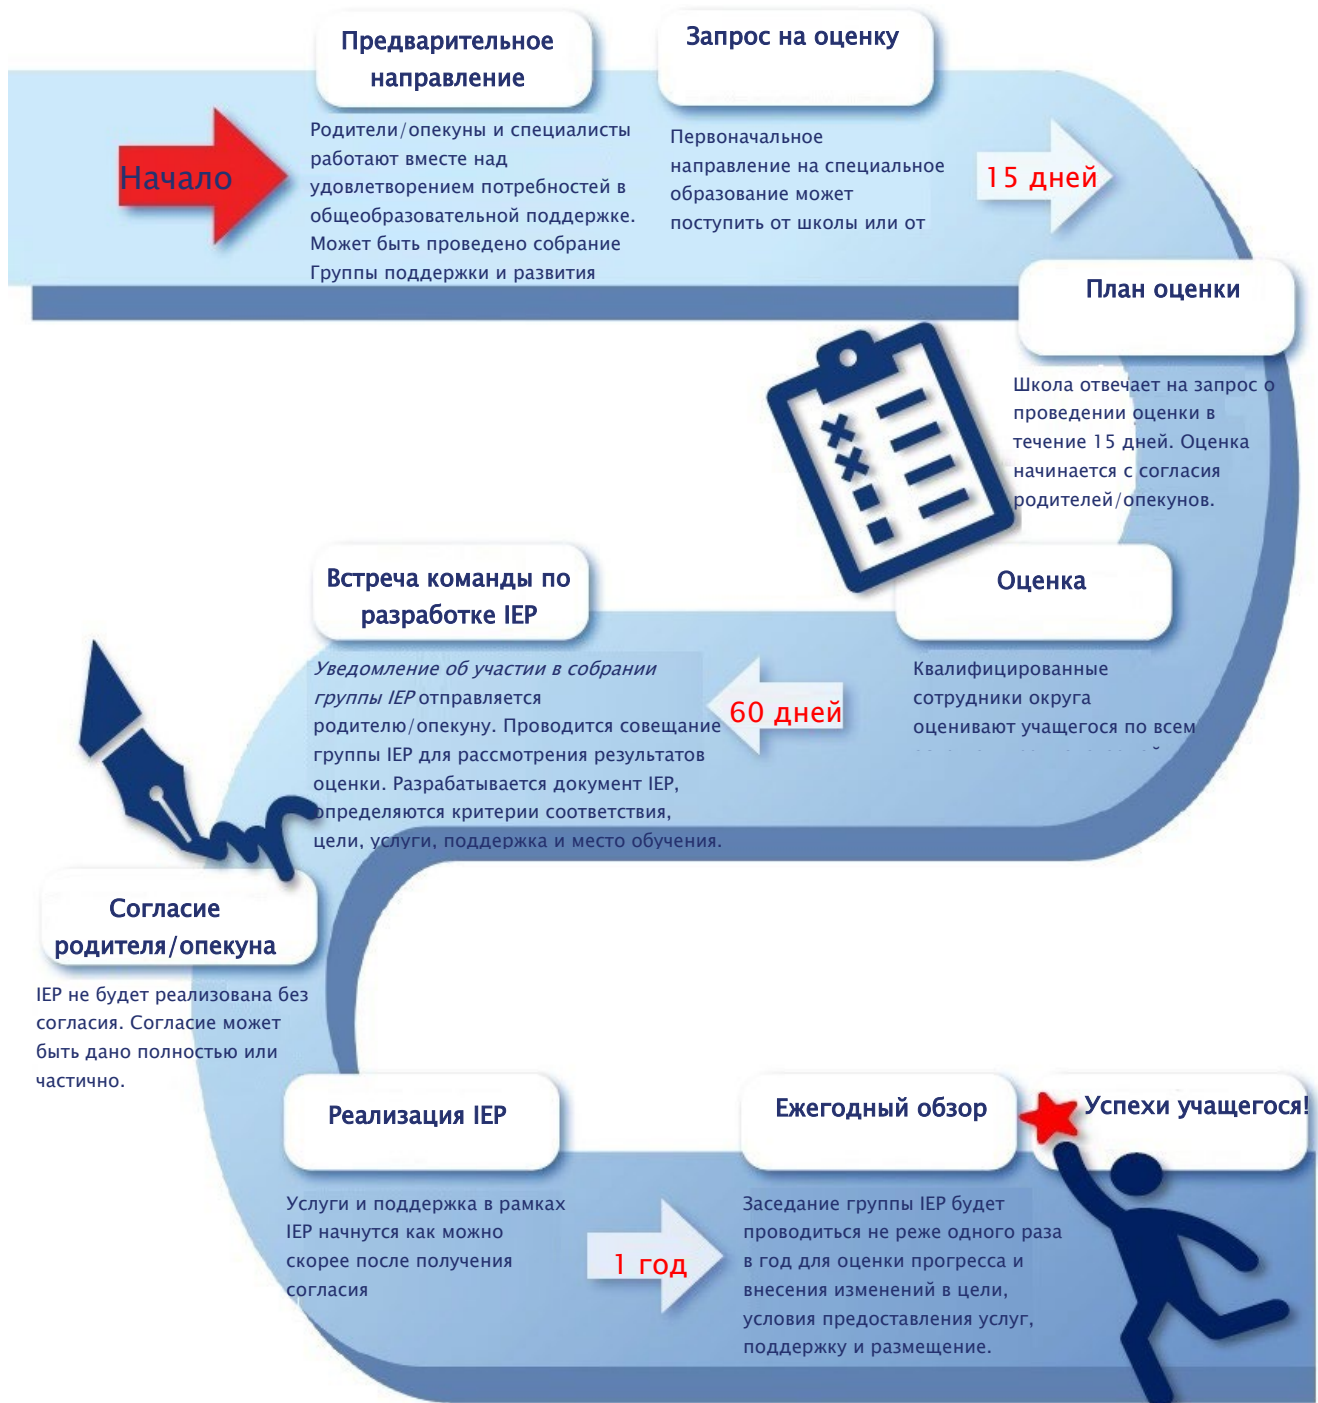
Начало

Предварительное направление

Родители/опекуны и специалисты работают вместе над удовлетворением потребностей в общеобразовательной поддержке. Может быть проведено собрание Группы поддержки и развития

Запрос на оценку

Первоначальное направление на специальное образование может поступить от школы или от

15 дней

План оценки

Школа отвечает на запрос о проведении оценки в течение 15 дней. Оценка начинается с согласия родителей/опекунов.

Оценка

Квалифицированные сотрудники округа оценивают учащегося по всем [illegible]

60 дней

Встреча команды по разработке IEP

*Уведомление об участии в собрании группы IEP* отправляется родителю/опекуну. Проводится совещание группы IEP для рассмотрения результатов оценки. Разрабатывается документ IEP, определяются критерии соответствия, цели, услуги, поддержка и место обучения.

Согласие родителя/опекуна

IEP не будет реализована без согласия. Согласие может быть дано полностью или частично.

Реализация IEP

Услуги и поддержка в рамках IEP начнутся как можно скорее после получения согласия

1 год

Ежегодный обзор

Заседание группы IEP будет проводиться не реже одного раза в год для оценки прогресса и внесения изменений в цели, условия предоставления услуг, поддержку и размещение.

Успехи учащегося!